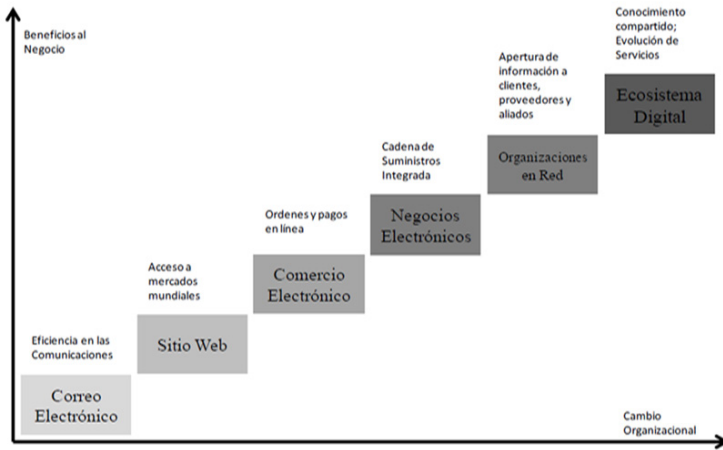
Beneficios al Negocio

Conocimiento compartido; Evolución de Servicios

Ecosistema Digital

Apertura de información a clientes, proveedores y aliados

Organizaciones en Red

Cadena de Suministros Integrada

Negocios Electrónicos

Ordenes y pagos en línea

Comercio Electrónico

Acceso a mercados mundiales

Sitio Web

Eficiencia en las Comunicaciones

Correo Electrónico

Cambio Organizacional